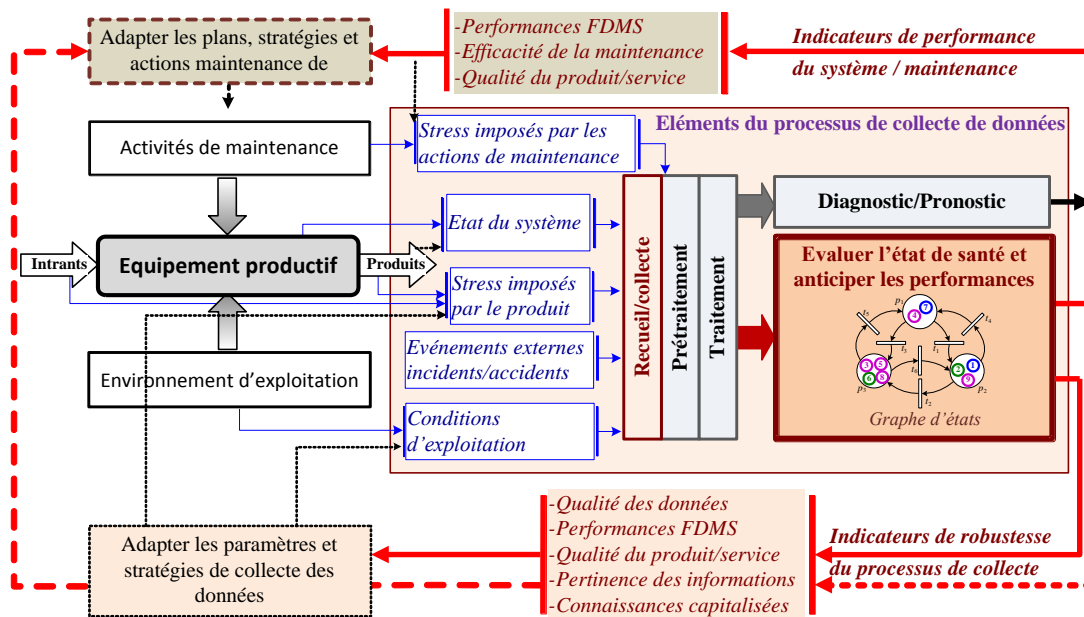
Adapter les plans, stratégies et actions maintenance de

-Performances FDMS
-Efficacité de la maintenance
-Qualité du produit/service

Indicateurs de performance du système / maintenance

Activités de maintenance

Eléments du processus de collecte de données

Stress imposés par les actions de maintenance

Etat du système

Intrants

Equipement productif

Produits

Stress imposés par le produit

Evénements externes incidents/accidents

Environnement d'exploitation

Conditions d'exploitation

Recueil/collecte

Prétraitement

Traitement

Diagnostic/Pronostic

Evaluer l'état de santé et anticiper les performances

$p_1$ $t_1$ $t_2$ $t_3$ $t_4$ $t_5$ $t_6$ $p_2$ $p_3$

Graphe d'états

Adapter les paramètres et stratégies de collecte des données

-Qualité des données
-Performances FDMS
-Qualité du produit/service
-Pertinence des informations
-Connaissances capitalisées

Indicateurs de robustesse du processus de collecte